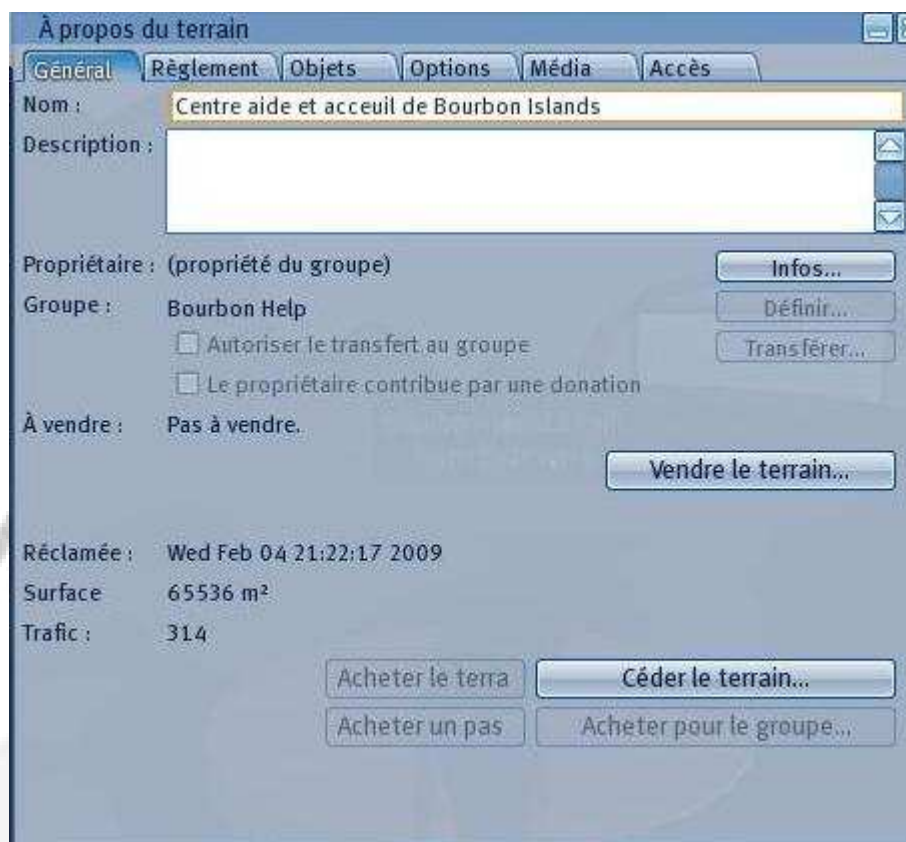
À propos du terrain

Général | Règlement | Objets | Options | Média | Accès

Nom : Centre aide et acceuil de Bourbon Islands

Description :

Propriétaire : (propriété du groupe)
Infos...

Groupe : Bourbon Help
Définir...

Autoriser le transfert au groupe
Transférer...

Le propriétaire contribue par une donation

À vendre : Pas à vendre.

Vendre le terrain...

Réclamée : Wed Feb 04 21:22:17 2009

Surface 65536 m²

Trafic : 314

Acheter le terra
Céder le terrain...
Acheter un pas
Acheter pour le groupe...